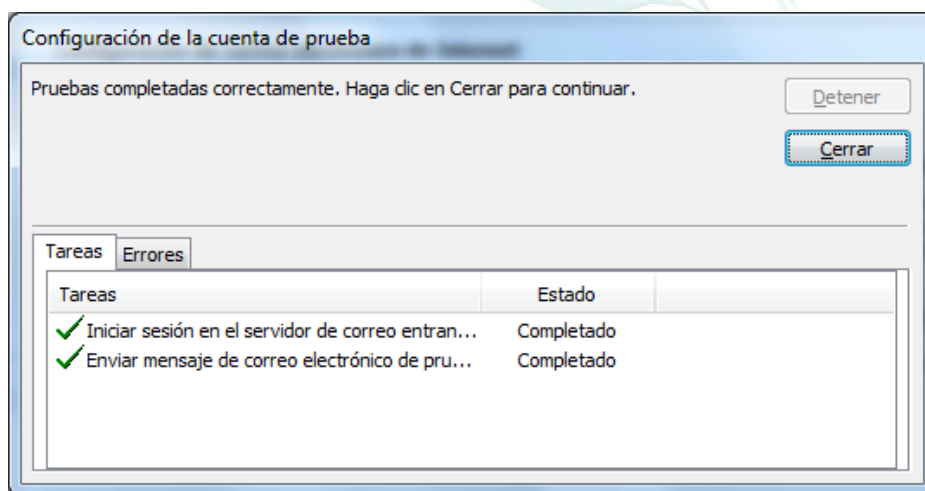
Configuración de la cuenta de prueba

Pruebas completadas correctamente. Haga clic en Cerrar para continuar.

Detener

Cerrar

Tareas | Errores

| Tareas | Estado |
|---|---|
| Iniciar sesión en el servidor de correo entran... | Completado |
| Enviar mensaje de correo electrónico de pru... | Completado |